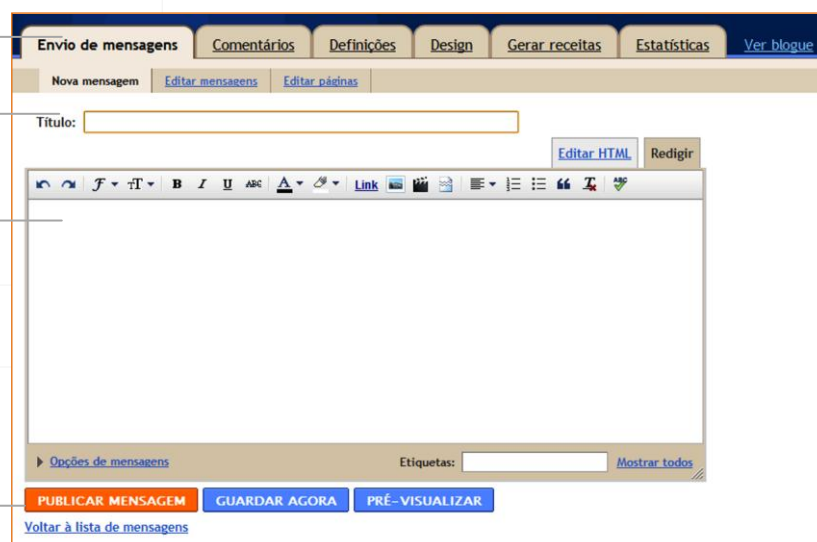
Envio de mensagens Comentários Definições Design Gerar receitas Estatísticas Ver blogue

Nova mensagem Editar mensagens Editar páginas

Título:

Editar HTML Redigir

Link

Opções de mensagens Etiquetas: Mostrar todos

PUBLICAR MENSAGEM GUARDAR AGORA PRÉ-VISUALIZAR

Voltar à lista de mensagens